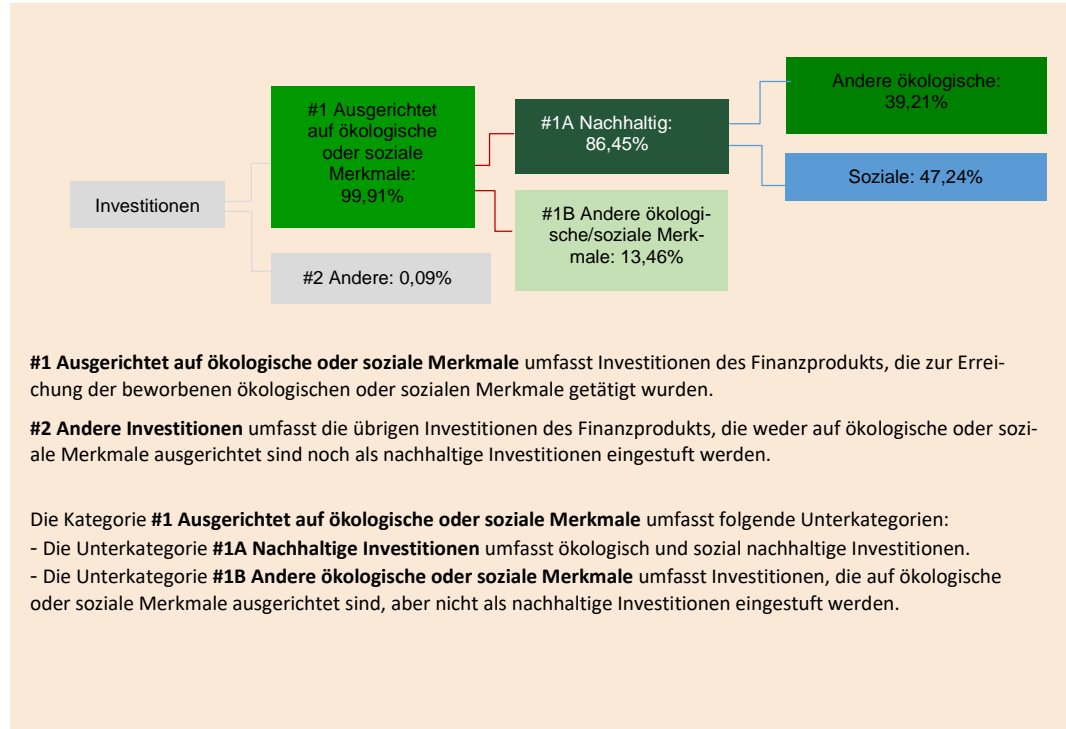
Investitionen

#1 Ausgerichtet auf ökologische oder soziale Merkmale: 99,91%

#2 Andere: 0,09%

#1A Nachhaltig: 86,45%

#1B Andere ökologische/soziale Merkmale: 13,46%

Andere ökologische: 39,21%

Soziale: 47,24%

**#1 Ausgerichtet auf ökologische oder soziale Merkmale** umfasst Investitionen des Finanzprodukts, die zur Erreichung der beworbenen ökologischen oder sozialen Merkmale getätigt wurden.

**#2 Andere Investitionen** umfasst die übrigen Investitionen des Finanzprodukts, die weder auf ökologische oder soziale Merkmale ausgerichtet sind noch als nachhaltige Investitionen eingestuft werden.

Die Kategorie **#1 Ausgerichtet auf ökologische oder soziale Merkmale** umfasst folgende Unterkategorien:
- Die Unterkategorie **#1A Nachhaltige Investitionen** umfasst ökologisch und sozial nachhaltige Investitionen.
- Die Unterkategorie **#1B Andere ökologische oder soziale Merkmale** umfasst Investitionen, die auf ökologische oder soziale Merkmale ausgerichtet sind, aber nicht als nachhaltige Investitionen eingestuft werden.